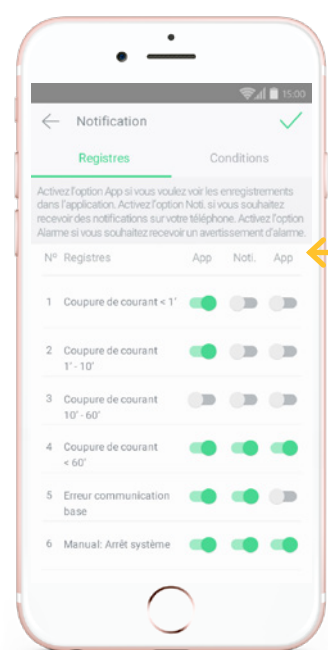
15:00

Notification

Registres

Conditions

Activez l'option App si vous voulez voir les enregistrements dans l'application. Activez l'option Noti. si vous souhaitez recevoir des notifications sur votre téléphone. Activez l'option Alarme si vous souhaitez recevoir un avertissement d'alarme.

| Nº | Registres | App | Noti. | App |
|---|---|---|---|---|
| 1 | Coupure de courant < 1' | | | |
| 2 | Coupure de courant 1' - 10' | | | |
| 3 | Coupure de courant 10' - 60' | | | |
| 4 | Coupure de courant < 60' | | | |
| 5 | Erreur communication base | | | |
| 6 | Manual: Arrêt système | | | |